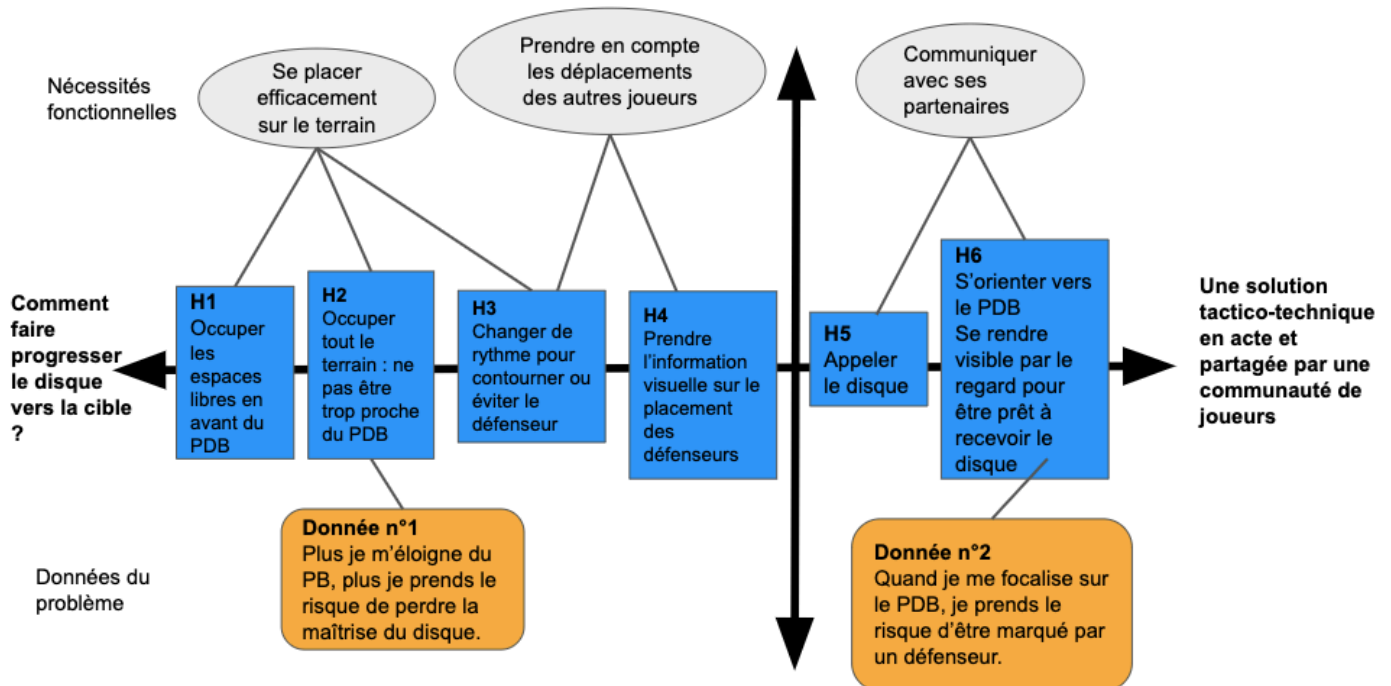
Nécessités fonctionnelles

Se placer efficacement sur le terrain

Prendre en compte les déplacements des autres joueurs

Communiquer avec ses partenaires

Comment faire progresser le disque vers la cible ?

H1
Occuper les espaces libres en avant du PDB

H2
Occuper tout le terrain : ne pas être trop proche du PDB

H3
Changer de rythme pour contourner ou éviter le défenseur

H4
Prendre l'information visuelle sur le placement des défenseurs

H5
Appeler le disque

H6
S'orienter vers le PDB
Se rendre visible par le regard pour être prêt à recevoir le disque

Une solution tactico-technique en acte et partagée par une communauté de joueurs

Données du problème

Donnée n°1
Plus je m'éloigne du PB, plus je prends le risque de perdre la maîtrise du disque.

Donnée n°2
Quand je me focalise sur le PDB, je prends le risque d'être marqué par un défenseur.